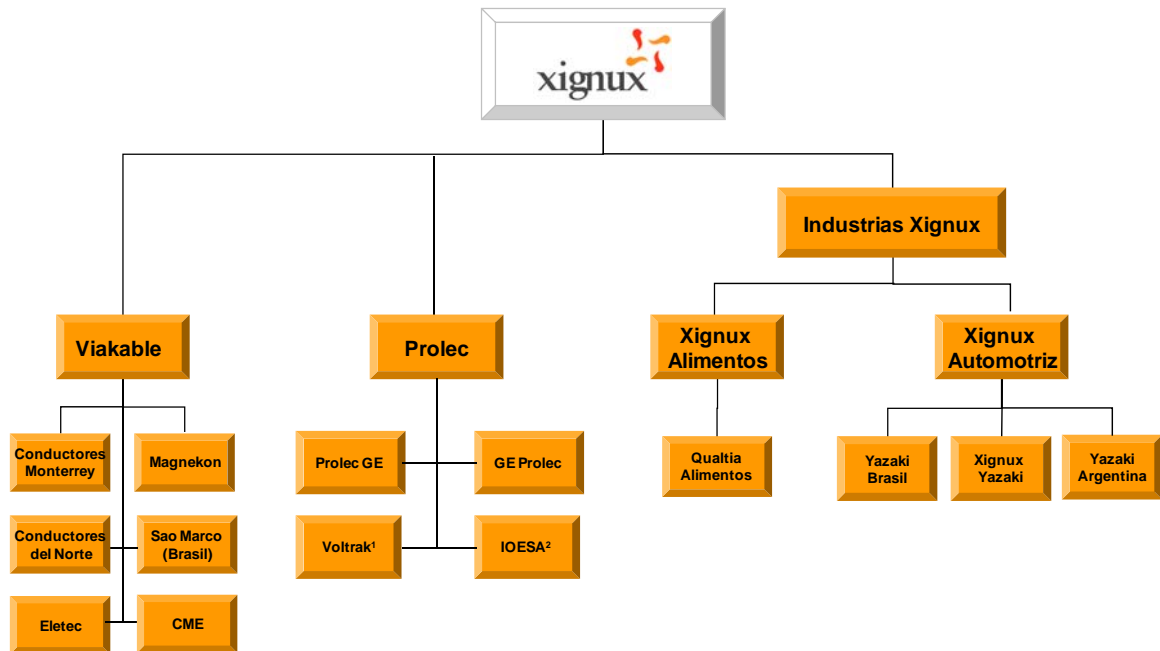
xignux

Industrias Xignux

Viakable

Prolec

Xignux Alimentos

Xignux Automotriz

Conductores Monterrey

Magnekon

Conductores del Norte

Sao Marco (Brasil)

Eletec

CME

Prolec GE

GE Prolec

Voltrak$^1$

IOESA$^2$

Qualtia Alimentos

Yazaki Brasil

Xignux Yazaki

Yazaki Argentina